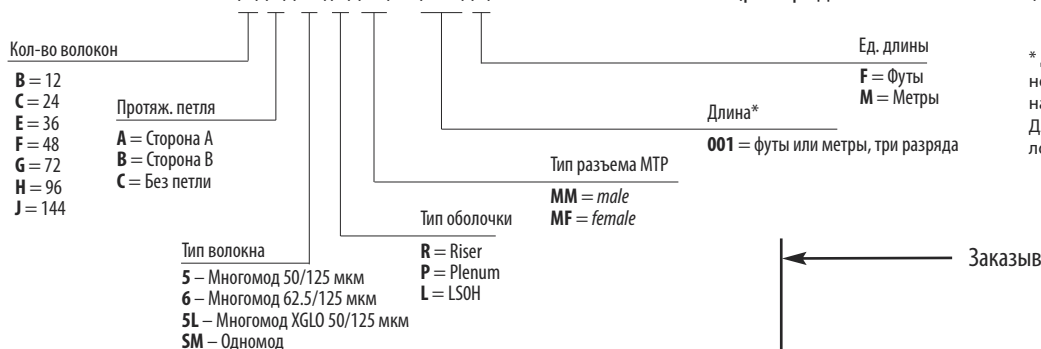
Кол-во волокон

**B** = 12
**C** = 24
**E** = 36
**F** = 48
**G** = 72
**H** = 96
**J** = 144

Протяж. петля

**A** = Сторона A
**B** = Сторона B
**C** = Без петли

Тип волокна

**5** – Многомод 50/125 мкм
**6** – Многомод 62.5/125 мкм
**5L** – Многомод XGLO 50/125 мкм
**SM** – Одномод

Тип оболочки

**R** = Riser
**P** = Plenum
**L** = LS0H

Тип разъема MTP

**MM** = *male*
**MF** = *female*

Длина*

**001** = футы или метры, три разряда

Ед. длины

**F** = Футы
**M** = Метры

* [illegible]
не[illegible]
на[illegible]
Д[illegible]
ло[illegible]

Заказыв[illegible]